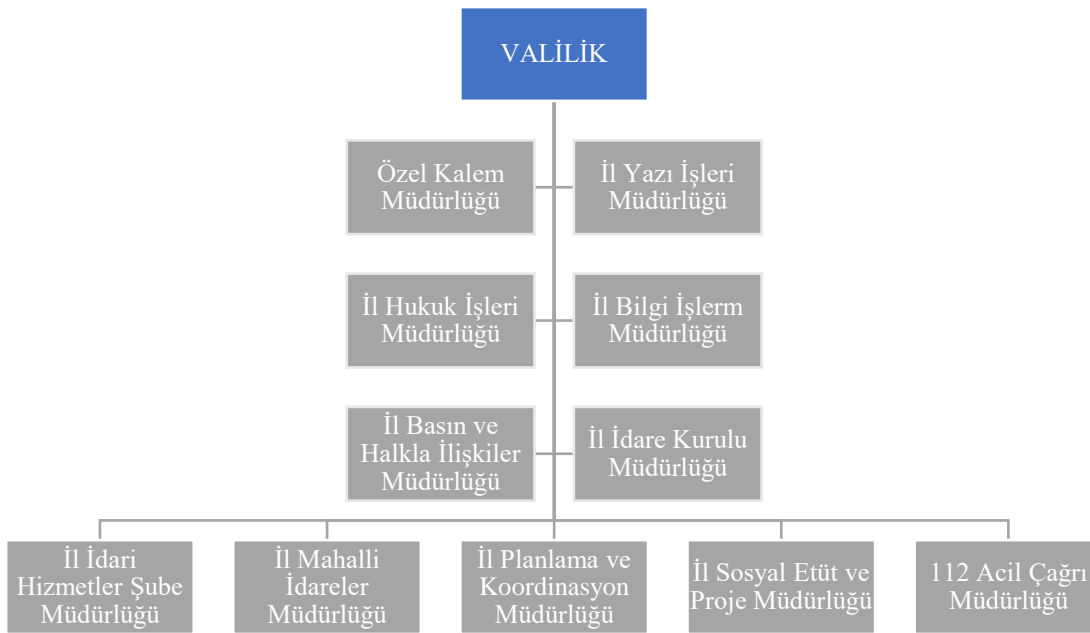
VALİLİK

Özel Kalem Müdürlüğü

İl Yazı İşleri Müdürlüğü

İl Hukuk İşleri Müdürlüğü

İl Bilgi İşlerm Müdürlüğü

İl Basın ve Halkla İlişkiler Müdürlüğü

İl İdare Kurulu Müdürlüğü

İl İdari Hizmetler Şube Müdürlüğü

İl Mahalli İdareler Müdürlüğü

İl Planlama ve Koordinasyon Müdürlüğü

İl Sosyal Etüt ve Proje Müdürlüğü

112 Acil Çağrı Müdürlüğü